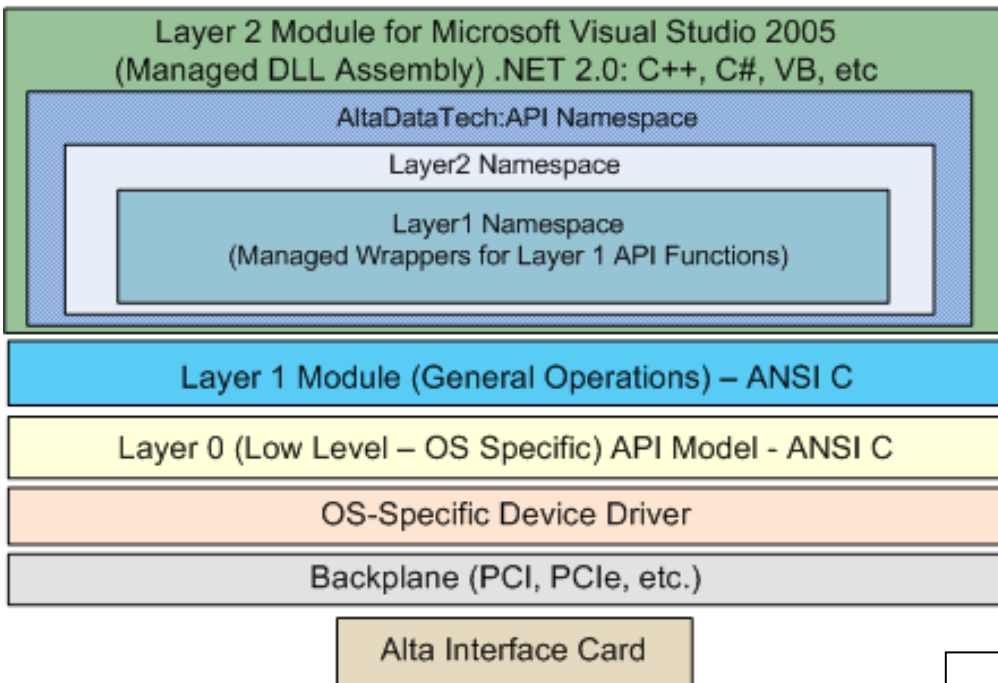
Layer 2 Module for Microsoft Visual Studio 2005
(Managed DLL Assembly) .NET 2.0: C++, C#, VB, etc

AltaDataTech:API Namespace

Layer2 Namespace

Layer1 Namespace
(Managed Wrappers for Layer 1 API Functions)

Layer 1 Module (General Operations) – ANSI C

Layer 0 (Low Level – OS Specific) API Model - ANSI C

OS-Specific Device Driver

Backplane (PCI, PCIe, etc.)

Alta Interface Card